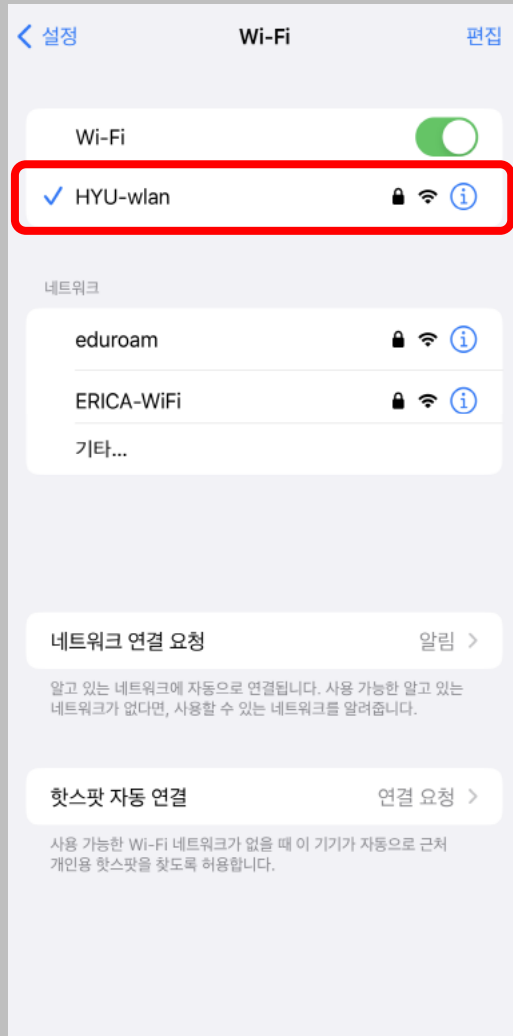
< 설정

Wi-Fi

편집

Wi-Fi

✓ HYU-wlan

네트워크

eduroam

ERICA-WiFi

기타...

네트워크 연결 요청

알림 >

알고 있는 네트워크에 자동으로 연결됩니다. 사용 가능한 알고 있는 네트워크가 없다면, 사용할 수 있는 네트워크를 알려줍니다.

핫스팟 자동 연결

연결 요청 >

사용 가능한 Wi-Fi 네트워크가 없을 때 이 기기가 자동으로 근처 개인용 핫스팟을 찾도록 허용합니다.